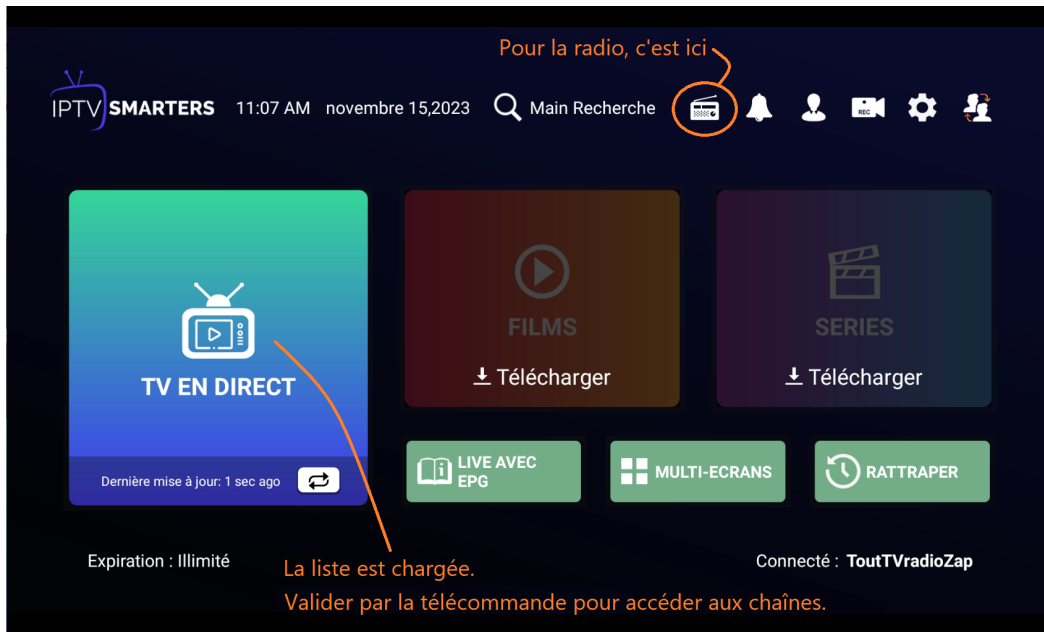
Pour la radio, c'est ici

IPTV SMARTERS 11:07 AM novembre 15,2023 Main Recherche

REC

TV EN DIRECT

Dernière mise à jour: 1 sec ago

FILMS

Télécharger

SERIES

Télécharger

LIVE AVEC EPG

MULTI-ECRANS

RATTRAPER

Expiration : Illimité

La liste est chargée.

Valider par la télécommande pour accéder aux chaînes.

Connecté : ToutTVradioZap